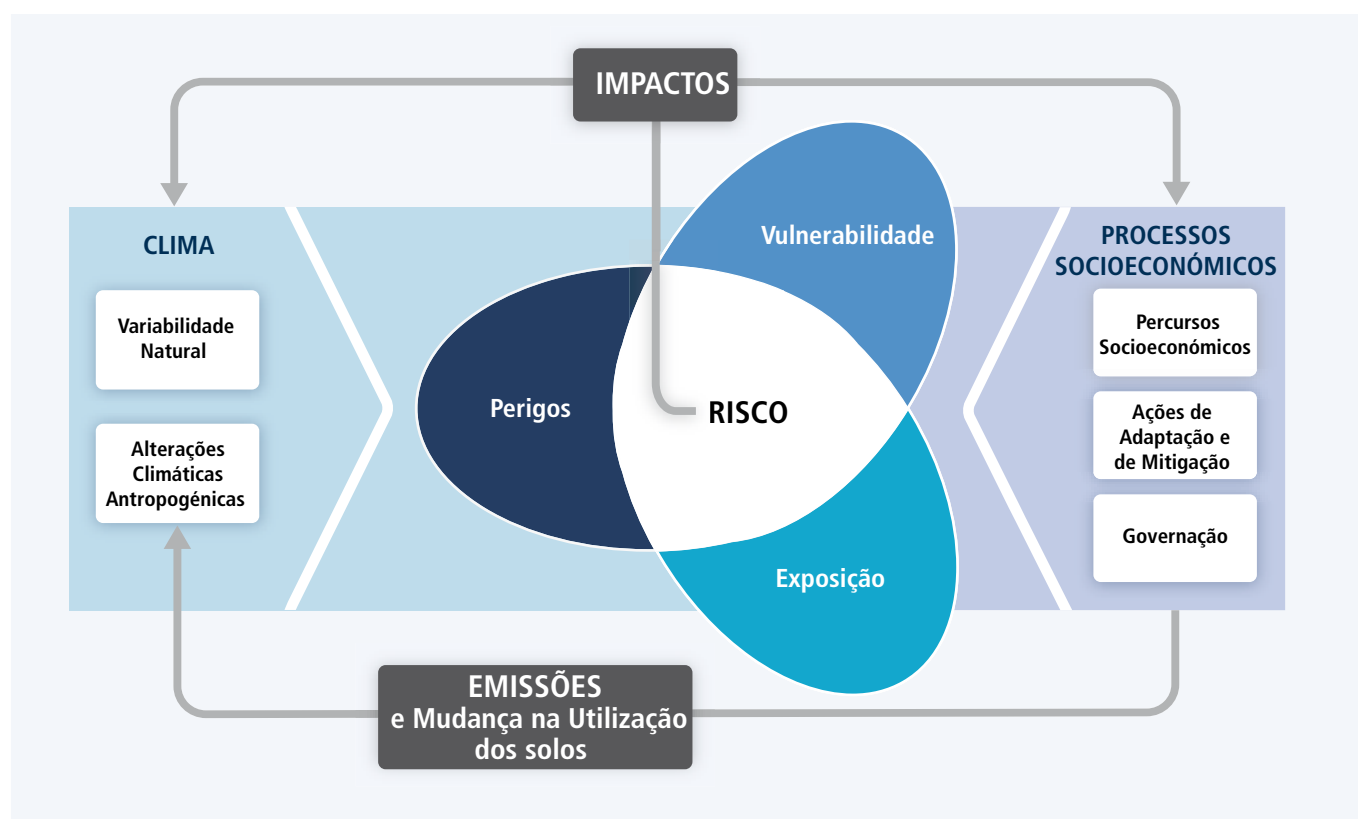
IMPACTOS

CLIMA

Variabilidade Natural

Alterações Climáticas Antropogénicas

Vulnerabilidade

Perigos

RISCO

Exposição

PROCESSOS SOCIOECONÓMICOS

Percursos Socioeconómicos

Ações de Adaptação e de Mitigação

Governação

EMISSÕES
e Mudança na Utilização dos solos